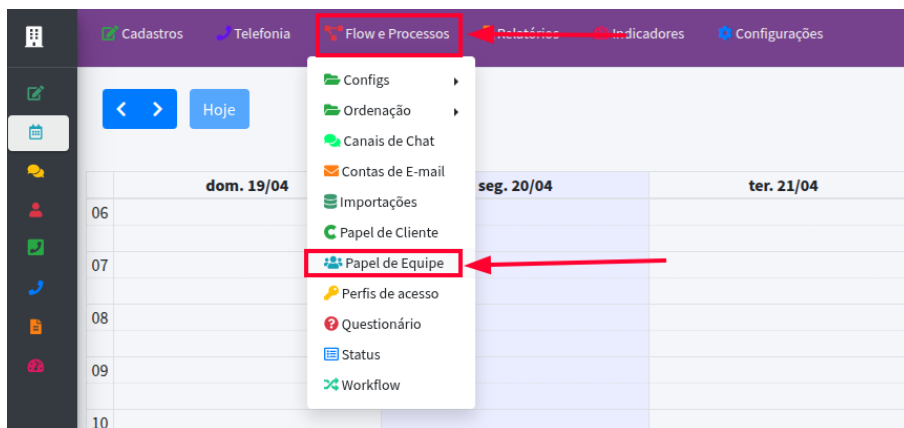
Cadastros Telefonia Flow e Processos Relatórios Indicadores Configurações

Hoje

Configs
Ordenação
Canais de Chat
Contas de E-mail
Importações
Papel de Cliente
Papel de Equipe
Perfis de acesso
Questionário
Status
Workflow

| | dom. 19/04 | seg. 20/04 | ter. 21/04 |
|---|---|---|---|
| 06 | | | |
| 07 | | | |
| 08 | | | |
| 09 | | | |
| 10 | | | |